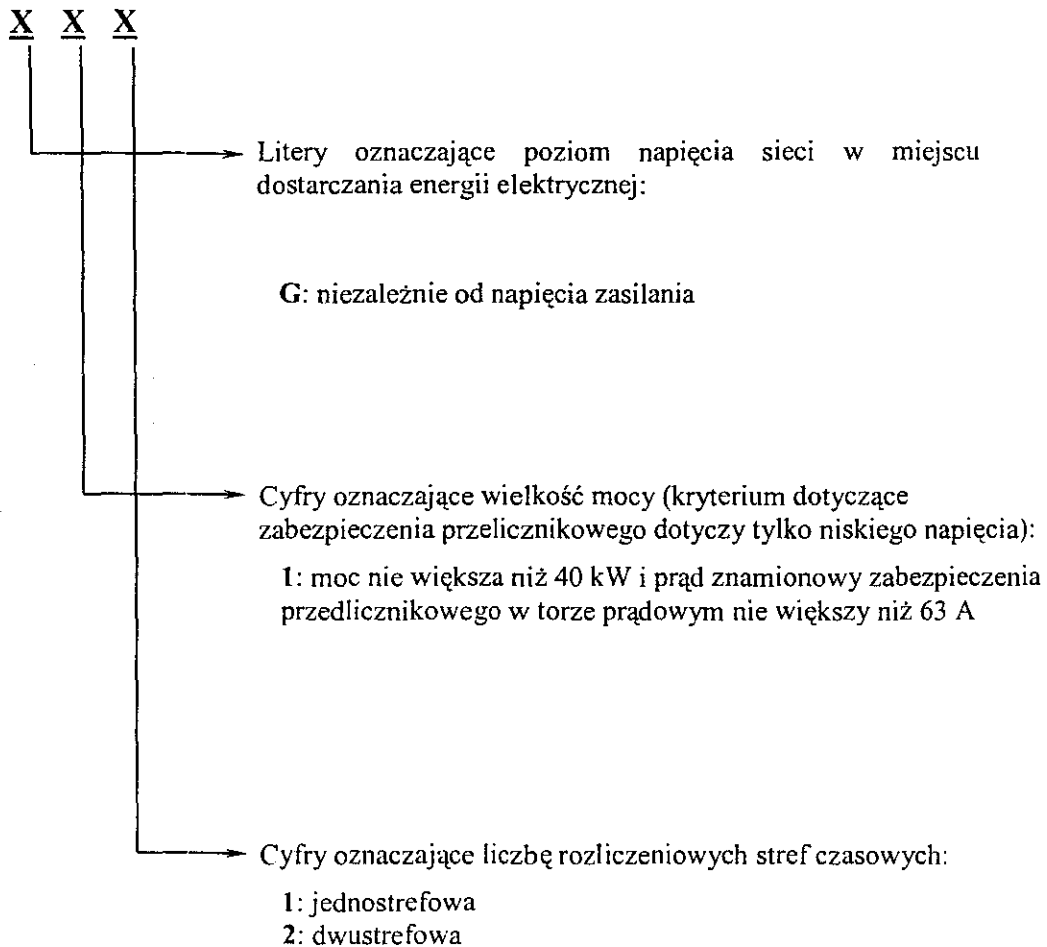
X X X

Litery oznaczające poziom napięcia sieci w miejscu dostarczania energii elektrycznej:

G: niezależnie od napięcia zasilania

Cyfry oznaczające wielkość mocy (kryterium dotyczące zabezpieczenia przelicznikowego dotyczy tylko niskiego napięcia):

1: moc nie większa niż 40 kW i prąd znamionowy zabezpieczenia przedlicznikowego w torze prądowym nie większy niż 63 A

Cyfry oznaczające liczbę rozliczeniowych stref czasowych:

1: jednostrefowa
2: dwustrefowa